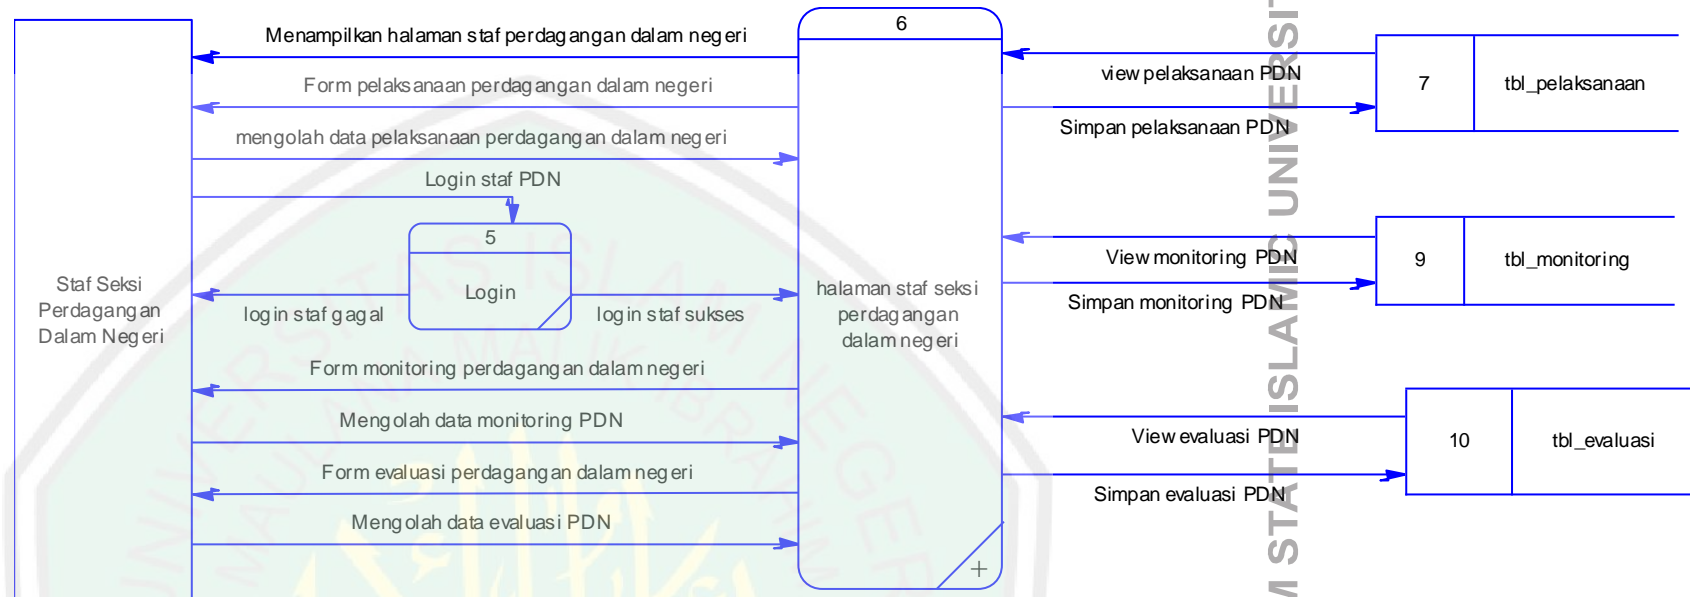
Menampilkan halaman staf perdagangan dalam negeri

Form pelaksanaan perdagangan dalam negeri

mengolah data pelaksanaan perdagangan dalam negeri

Login staf PDN

5

Login

login staf gagal

login staf sukses

Staf Seksi Perdagangan Dalam Negeri

Form monitoring perdagangan dalam negeri

Mengolah data monitoring PDN

Form evaluasi perdagangan dalam negeri

Mengolah data evaluasi PDN

6

halaman staf seksi perdagangan dalam negeri

view pelaksanaan PDN

Simpan pelaksanaan PDN

7

tbl_pelaksanaan

View monitoring PDN

Simpan monitoring PDN

9

tbl_monitoring

View evaluasi PDN

Simpan evaluasi PDN

10

tbl_evaluasi

M STATE ISLAMIC UNIVERSIT